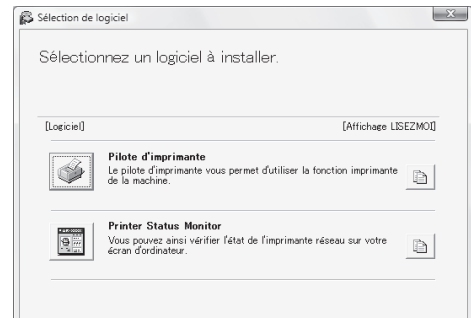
Sélection de logiciel

Sélectionnez un logiciel à installer.

[Logiciel]

[Affichage LISEZMOI]

Pilote d'imprimante
Le pilote d'imprimante vous permet d'utiliser la fonction imprimante de la machine.

Printer Status Monitor
Vous pouvez ainsi vérifier l'état de l'imprimante réseau sur votre écran d'ordinateur.